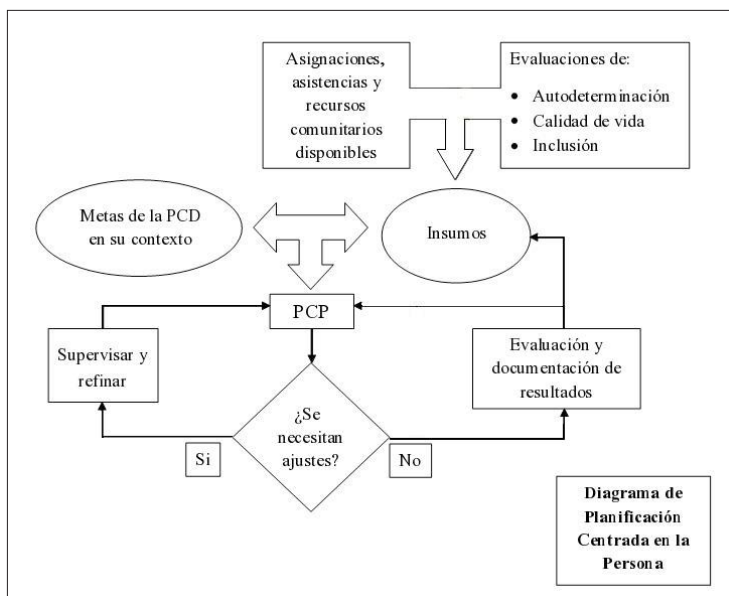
Asignaciones, asistencias y recursos comunitarios disponibles

Evaluaciones de:
- Autodeterminación
- Calidad de vida
- Inclusión

Metas de la PCD en su contexto

Insumos

PCP

Supervisar y refinar

Evaluación y documentación de resultados

¿Se necesitan ajustes?

Si

No

Diagrama de Planificación Centrada en la Persona